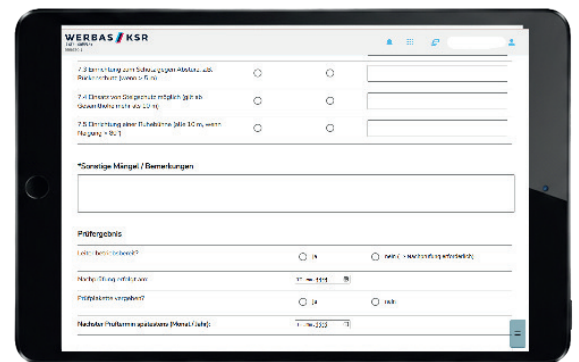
WERBAS / KSR

7.3 Einrichtung zum Schutz gegen Absturz z.B. Rückenschutz (wenn > 5 m) ○ ○

7.4 Einrichtung Steigschutz möglich (ab Gesamthöhe mehr als 10 m) ○ ○

7.5 Einrichtung einer Ruhebühne (alle 10 m, wenn Steigweg > 10 m) ○ ○

*Sonstige Mängel / Bemerkungen

Prüfergebnis

Leiter betriebssicher? ○ ja ○ nein (→ Nachprüfung erforderlich)

Nachprüfung erforderlich am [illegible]

Prüfplakette vergeben? ○ ja ○ nein

Nächster Prüftermin spätestens (Monat/Jahr): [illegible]